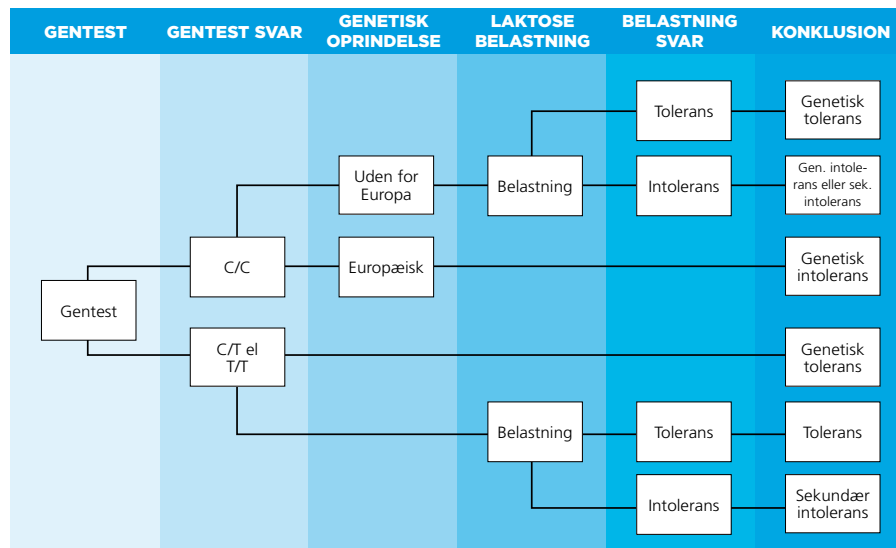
GENTEST

GENTEST SVAR

GENETISK OPRINDELSE

LAKTOSE BELASTNING

BELASTNING SVAR

KONKLUSION

Tolerans

Genetisk tolerans

Uden for Europa

Belastning

Intolerans

Gen. intolerans eller sek. intolerans

C/C

Europæisk

Genetisk intolerans

Gentest

C/T el T/T

Genetisk tolerans

Belastning

Tolerans

Tolerans

Intolerans

Sekundær intolerans